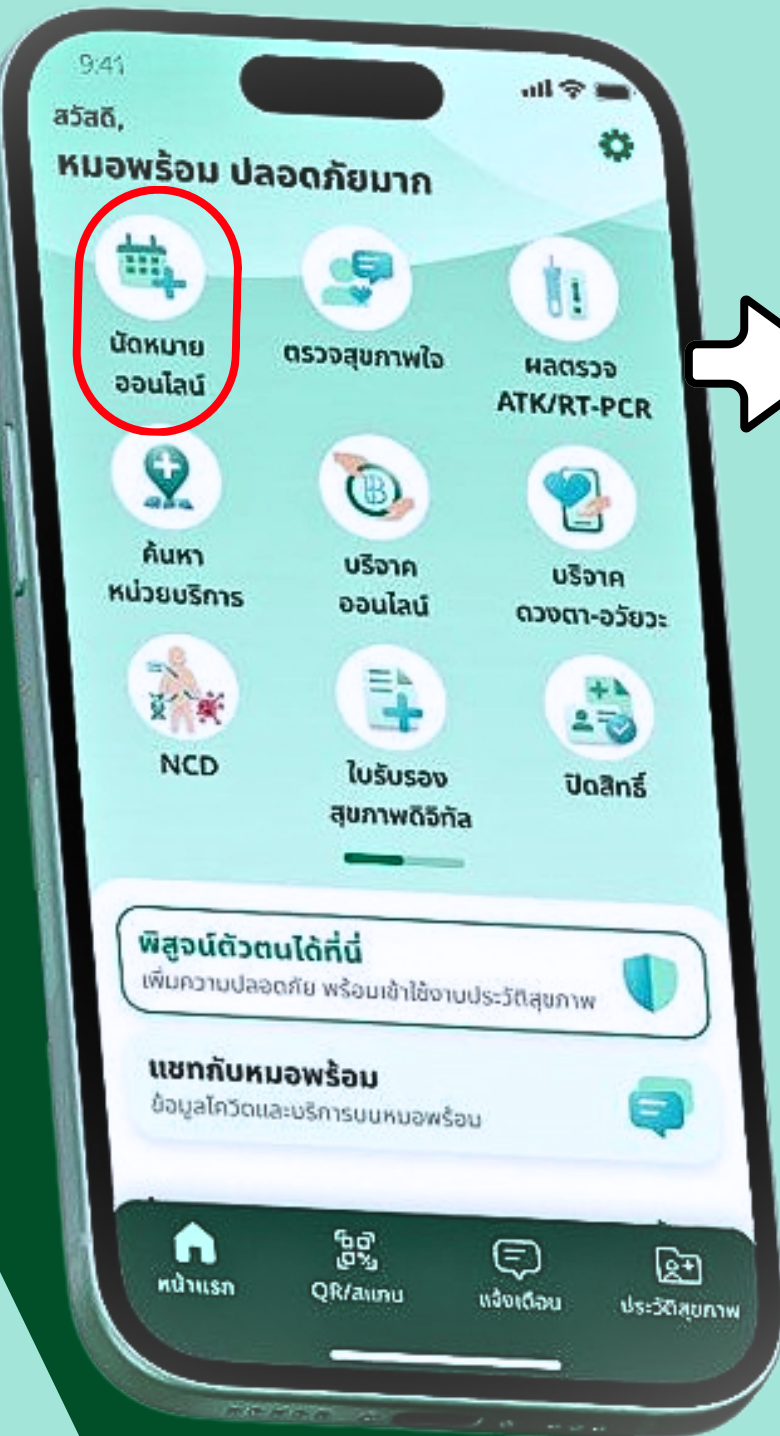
9:41

สวัสดี,

หมอพร้อม ปลอดภัยมาก

นัดหมาย ออนไลน์

ตรวจสุขภาพใจ

ผลตรวจ ATK/RT-PCR

ค้นหา หน่วยบริการ

บริจาค ออนไลน์

บริจาค ดวงตา-อวัยวะ

NCD

ใบรับรอง สุขภาพดิจิทัล

ปิดสิทธิ์

พิสูจน์ตัวตนได้ที่นี่
เพิ่มความปลอดภัย พร้อมเข้าใช้งานประวัติสุขภาพ

แชทกับหมอพร้อม
ข้อมูลโควิดและบริการบนหมอพร้อม

หน้าแรก

QR/สแกน

แจ้งเตือน

ประวัติสุขภาพ